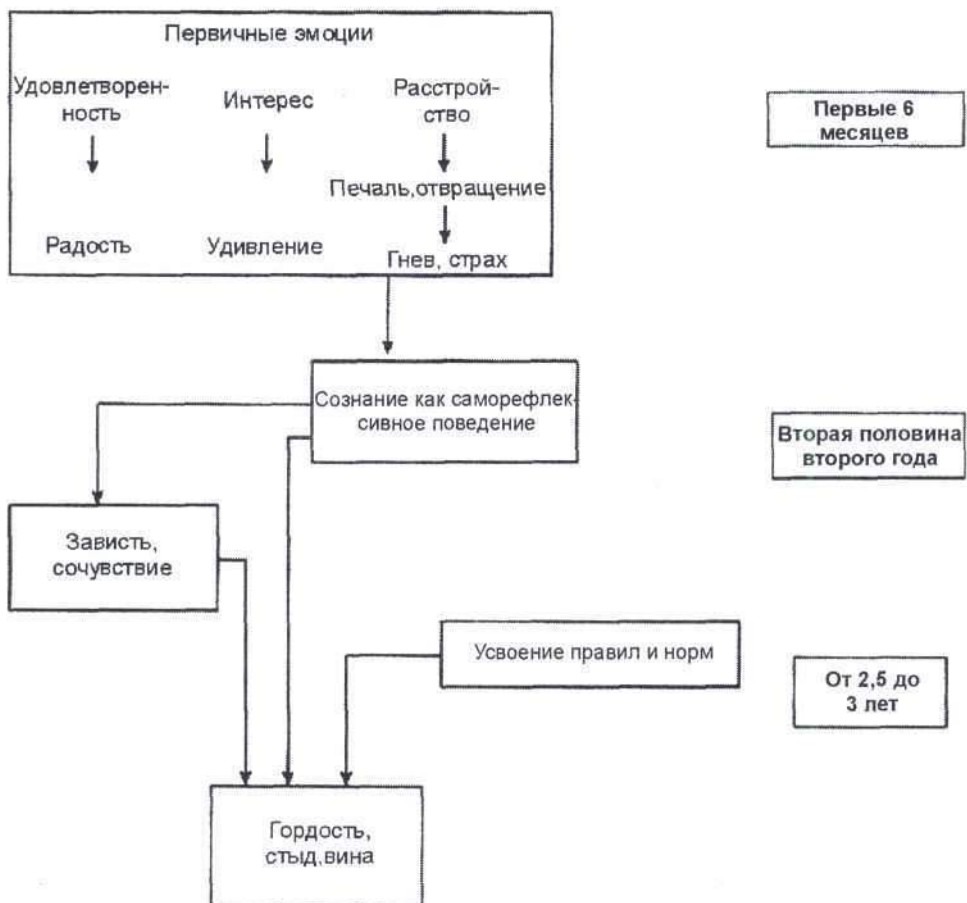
Первичные эмоции

Удовлетворенность

Интерес

Расстройство

Печаль,отвращение

Радость

Удивление

Гнев, страх

Первые 6 месяцев

Сознание как саморефлексивное поведение

Вторая половина второго года

Зависть, сочувствие

Усвоение правил и норм

От 2,5 до 3 лет

Гордость, стыд,вина